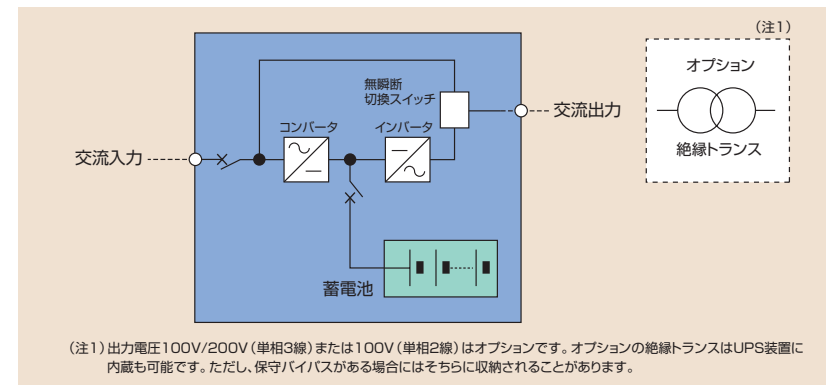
(注1)

オプション

絶縁トランス

無瞬断
切換スイッチ

交流出力

コンバータ

インバータ

交流入力

蓄電池

(注1) 出力電圧100V/200V(単相3線)または100V(単相2線)はオプションです。オプションの絶縁トランスはUPS装置に内蔵も可能です。ただし、保守バイパスがある場合にはそちらに収納されることがあります。